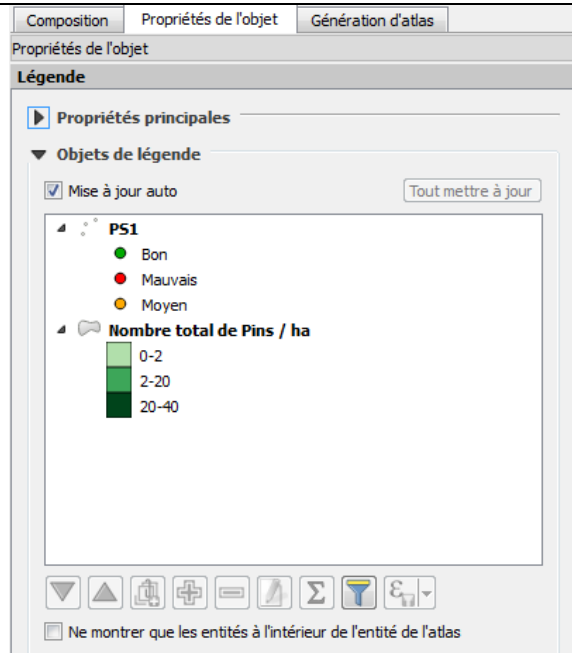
Composition | Propriétés de l'objet | Génération d'atlas

Propriétés de l'objet

Légende

Propriétés principales

Objets de légende

Mise à jour auto

Tout mettre à jour

PS1
Bon
Mauvais
Moyen

Nombre total de Pins / ha
0-2
2-20
20-40

Ne montrer que les entités à l'intérieur de l'entité de l'atlas